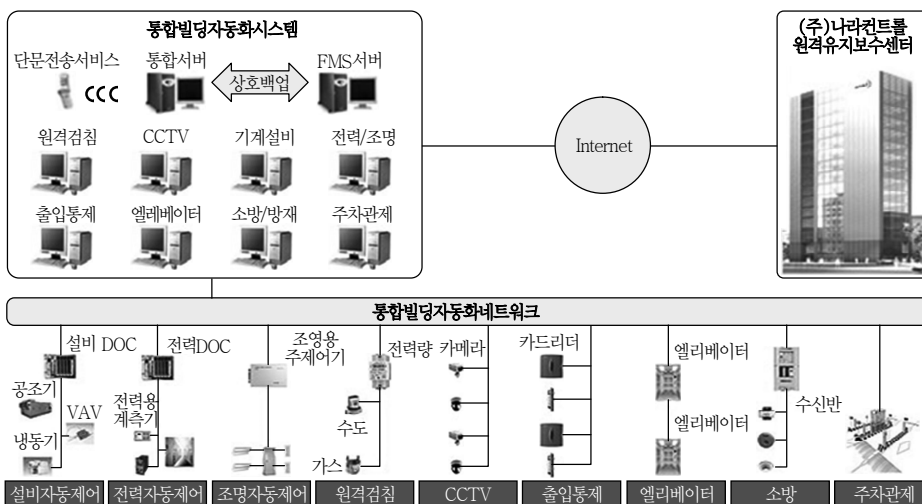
통합빌딩자동화시스템

단문전송서비스

통합서버

상호백업

FMS서버

원격검침

CCTV

기계설비

전력/조명

출입통제

엘레베이터

소방/방재

주차관제

Internet

(주)나라컨트롤
원격유지보수센터

통합빌딩자동화네트워크

설비 DOC

공조기

VAV

냉동기

전력DOC

전력용
계측기

조영용
주제어기

전력량

수도

가스

카메라

카드리더

엘리베이터

엘리베이터

수신반

설비자동제어

전력자동제어

조명자동제어

원격검침

CCTV

출입통제

엘리베이터

소방

주차관제